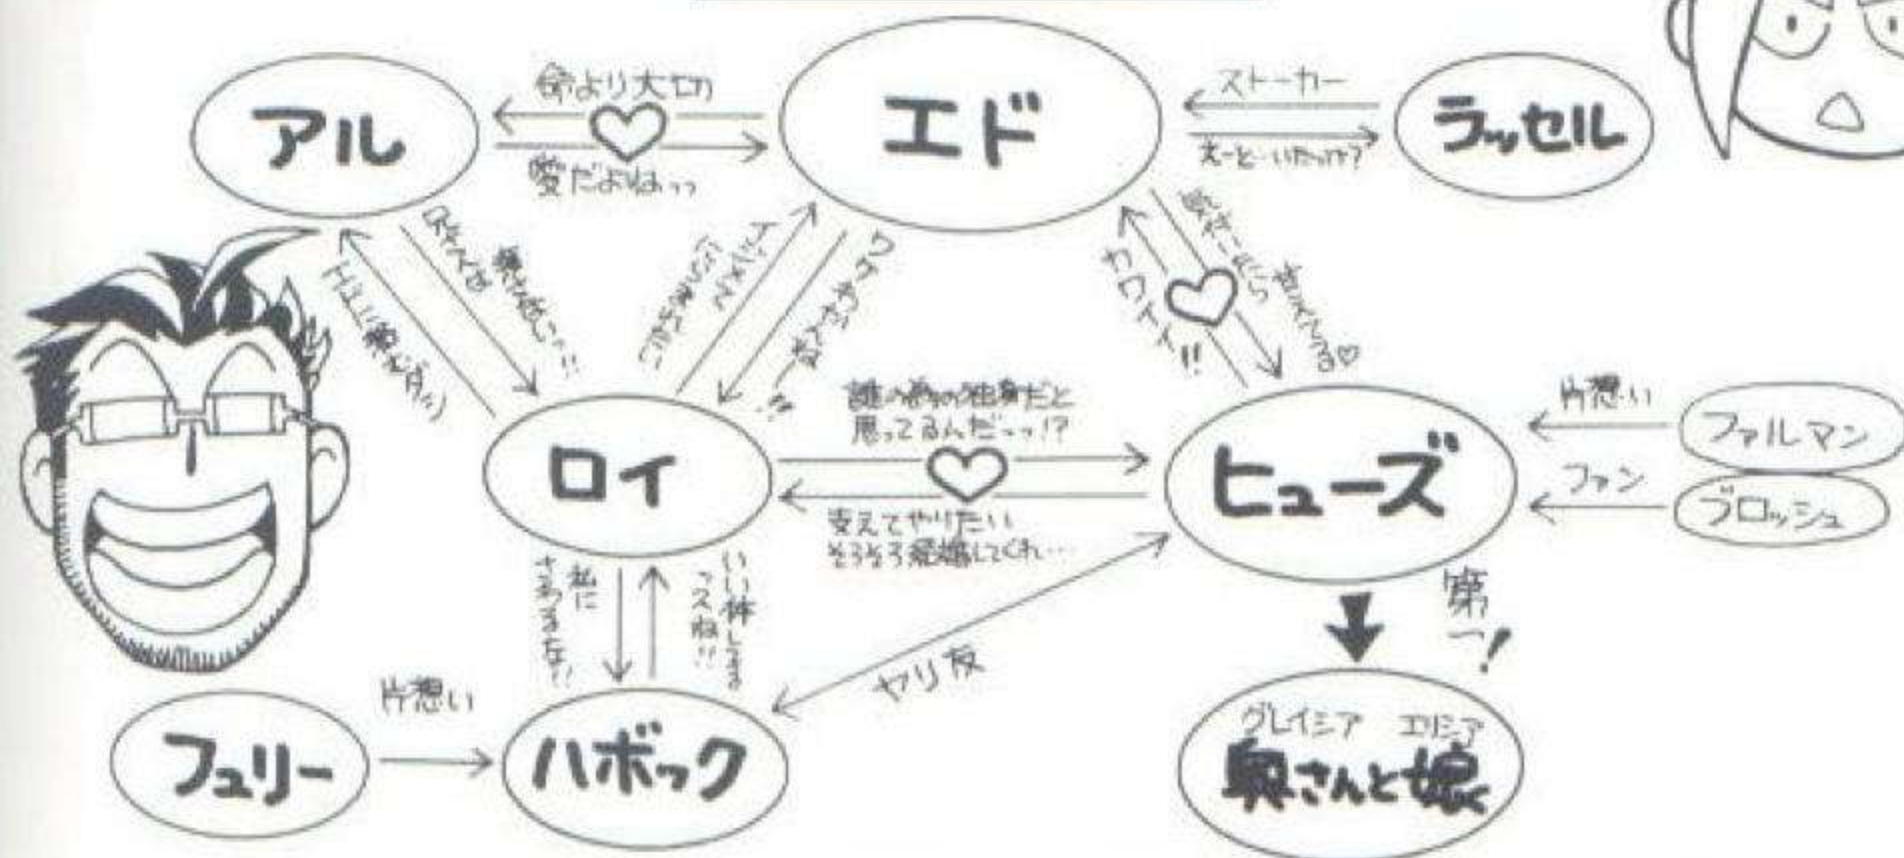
アル

命より大切

愛だよねっっ

エド

ストーカー

えーと…誰だっけ?

ラッセル

兄さんは

渡さない…!!

エドに近づくな!!

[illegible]

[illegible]

ウザイ…

あっち行け…!!

かわいいーー!!

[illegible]

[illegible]

誰の為の独身だと

思ってるんだっっ!?

ロイ

支えてやりたい

そろそろ結婚してくれ…

ヒューズ

片想い

ファルマン

ファン

ブロッシュ

第一!

私に

さわるな!!

いい体してるっスね!!

やり友

片想い

フュリー

ハボック

グレイシア エリシア

奥さんと娘